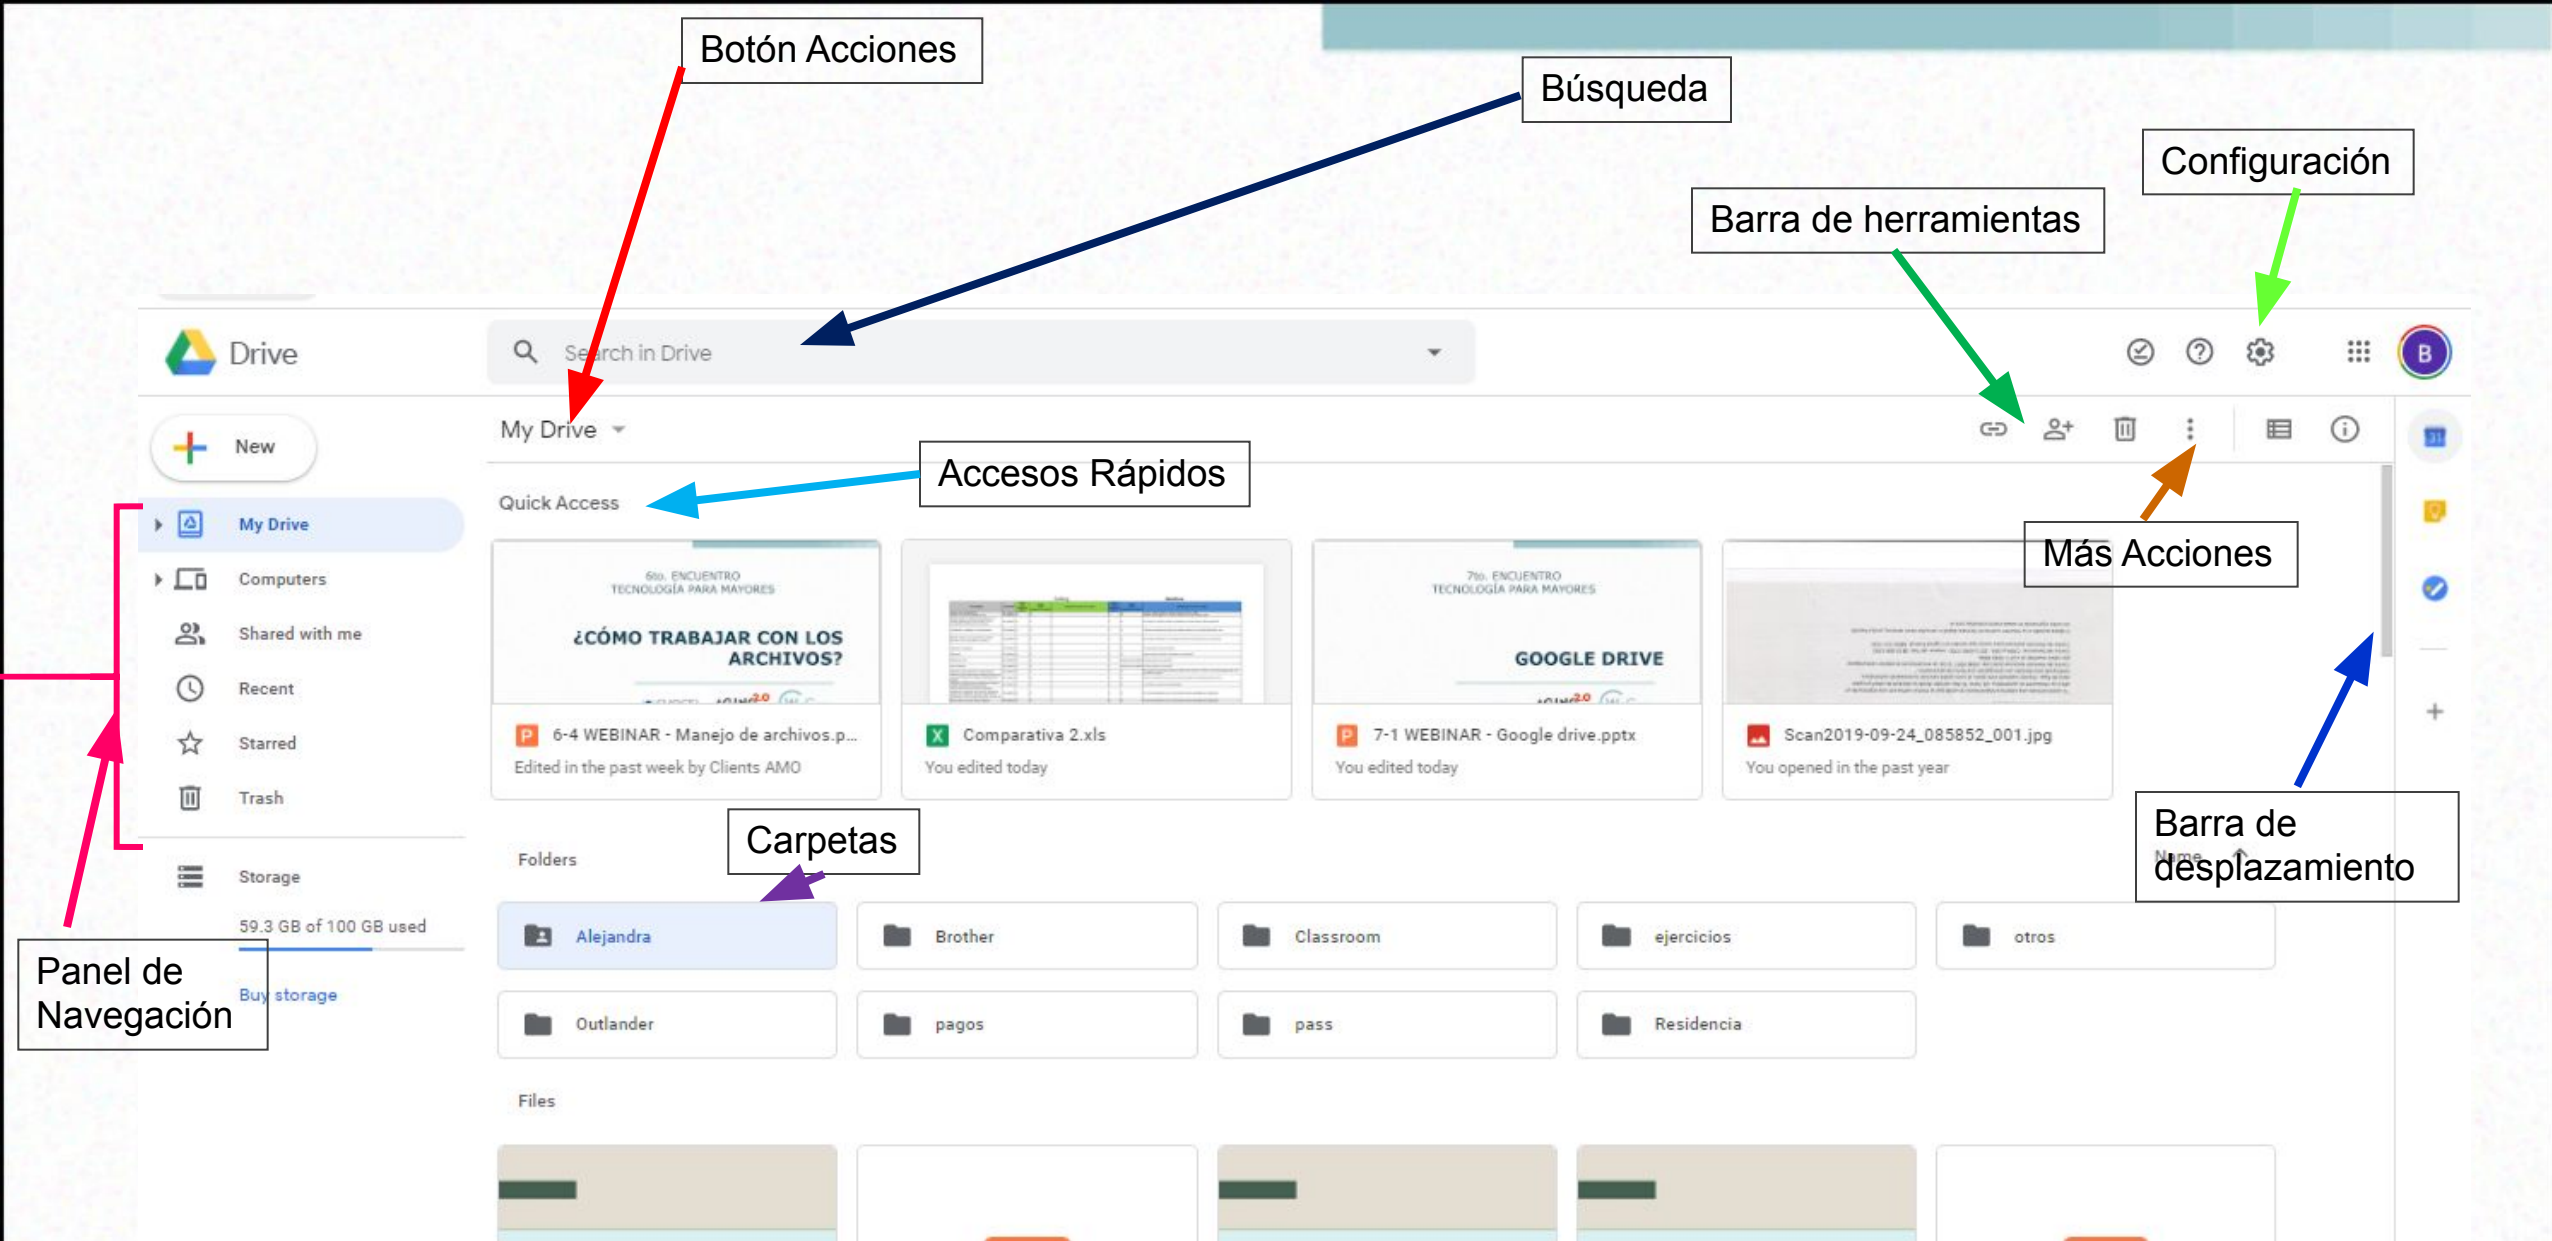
Botón Acciones

Búsqueda

Configuración

Barra de herramientas

Drive

Search in Drive

B

New

My Drive

Accesos Rápidos

Quick Access

Más Acciones

My Drive

Computers

Shared with me

Recent

Starred

Trash

6to. ENCUENTRO TECNOLOGÍA PARA MAYORES

¿CÓMO TRABAJAR CON LOS ARCHIVOS?

7to. ENCUENTRO TECNOLOGÍA PARA MAYORES

GOOGLE DRIVE

6-4 WEBINAR - Manejo de archivos.p...
Edited in the past week by Clients AMO

Comparativa 2.xls
You edited today

7-1 WEBINAR - Google drive.pptx
You edited today

Scan2019-09-24_085852_001.jpg
You opened in the past year

Carpetas

Barra de desplazamiento

Folders

Storage

59.3 GB of 100 GB used

Buy storage

Panel de Navegación

Alejandra

Brother

Classroom

ejercicios

otros

Outlander

pagos

pass

Residencia

Files